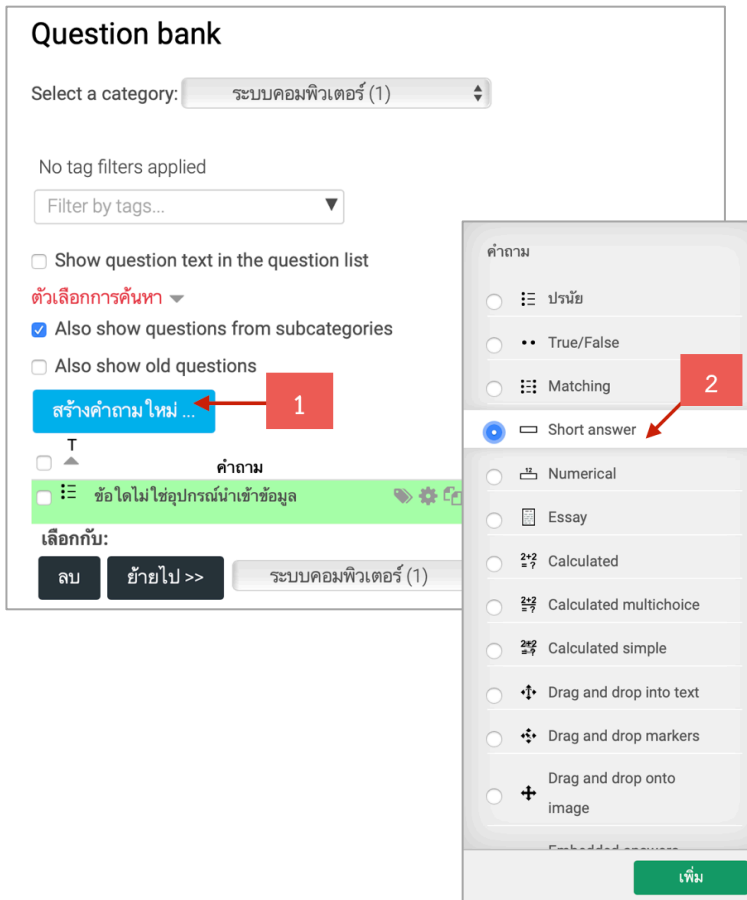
Question bank

Select a category: ระบบคอมพิวเตอร์ (1)

No tag filters applied

Filter by tags...

Show question text in the question list

ตัวเลือกการค้นหา

Also show questions from subcategories

Also show old questions

สร้างคำถามใหม่ ...

1

T

คำถาม

ข้อใดไม่ใช่อุปกรณ์นำเข้าข้อมูล

เลือกกับ:

ลบ

ย้ายไป >>

ระบบคอมพิวเตอร์ (1)

คำถาม

ปรนัย

True/False

Matching

2

Short answer

Numerical

Essay

Calculated

Calculated multichoice

Calculated simple

Drag and drop into text

Drag and drop markers

Drag and drop onto image

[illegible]

เพิ่ม